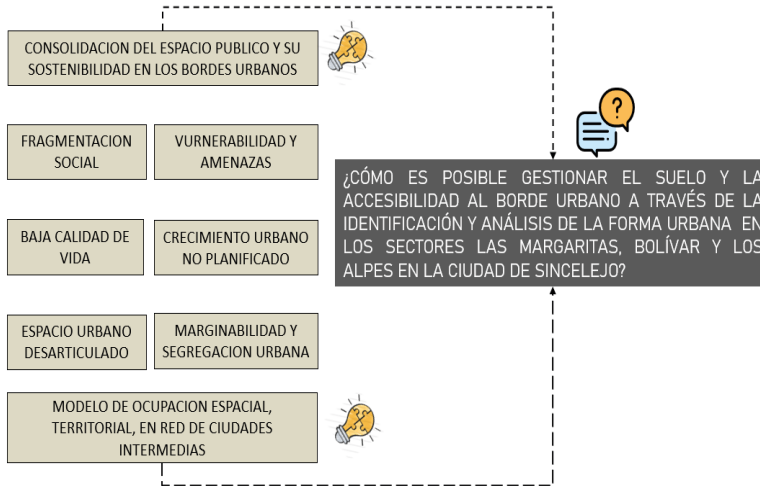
CONSOLIDACION DEL ESPACIO PUBLICO Y SU SOSTENIBILIDAD EN LOS BORDES URBANOS

FRAGMENTACION SOCIAL

VURNERABILIDAD Y AMENAZAS

BAJA CALIDAD DE VIDA

CRECIMIENTO URBANO NO PLANIFICADO

ESPACIO URBANO DESARTICULADO

MARGINABILIDAD Y SEGREGACION URBANA

MODELO DE OCUPACION ESPACIAL, TERRITORIAL, EN RED DE CIUDADES INTERMEDIAS

¿CÓMO ES POSIBLE GESTIONAR EL SUELO Y LA ACCESIBILIDAD AL BORDE URBANO A TRAVÉS DE LA IDENTIFICACIÓN Y ANÁLISIS DE LA FORMA URBANA EN LOS SECTORES LAS MARGARITAS, BOLÍVAR Y LOS ALPES EN LA CIUDAD DE SINCELEJO?